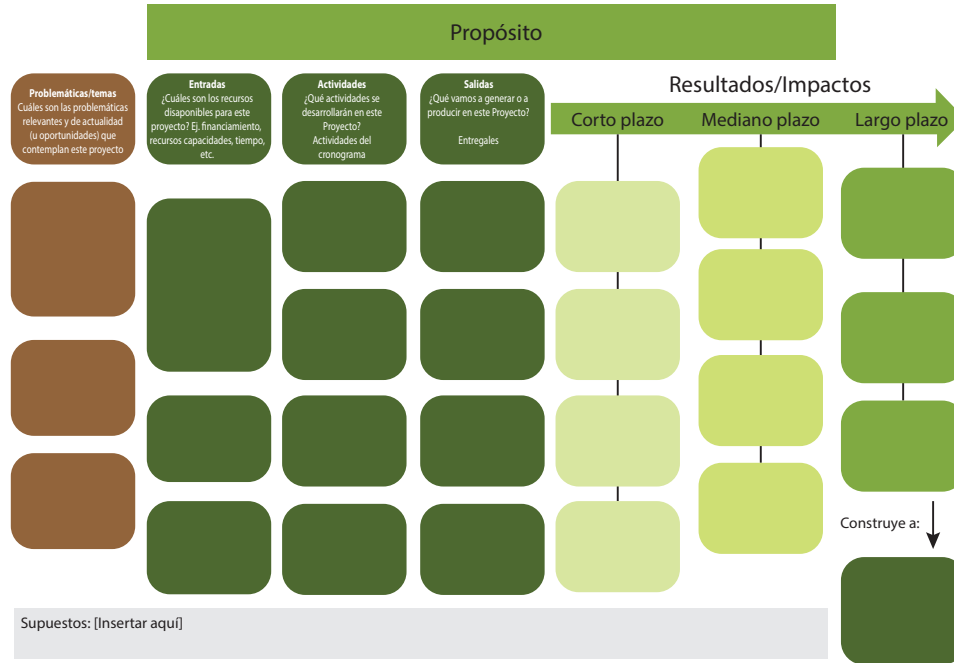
Propósito

Problemáticas/temas
Cuáles son las problemáticas relevantes y de actualidad (u oportunidades) que contemplan este proyecto

Entradas
¿Cuáles son los recursos disaponibles para este proyecto? Ej. financiamiento, recursos capacidades, tiempo, etc.

Actividades
¿Qué actividades se desarrollarán en este Proyecto?
Actividades del cronograma

Salidas
¿Qué vamos a generar o a producir en este Proyecto?
Entregales

Resultados/Impactos

Corto plazo

Mediano plazo

Largo plazo

Construye a:

Supuestos: [Insertar aquí]